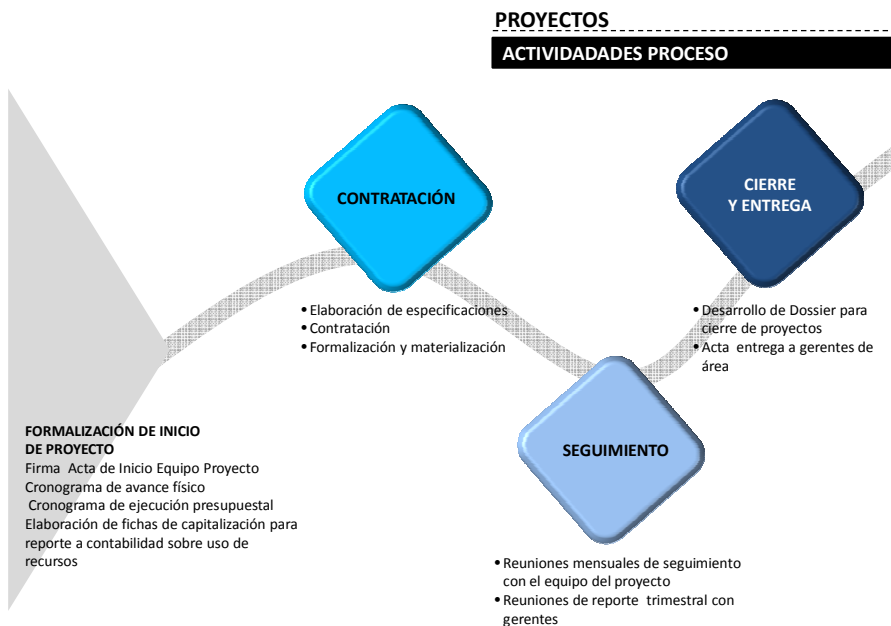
PROYECTOS

ACTIVIDADES PROCESO

CONTRATACIÓN

CIERRE Y ENTREGA

• Elaboración de especificaciones
• Contratación
• Formalización y materialización

• Desarrollo de Dossier para cierre de proyectos
• Acta entrega a gerentes de área

FORMALIZACIÓN DE INICIO DE PROYECTO
Firma Acta de Inicio Equipo Proyecto
Cronograma de avance físico
Cronograma de ejecución presupuestal
Elaboración de fichas de capitalización para reporte a contabilidad sobre uso de recursos

SEGUIMIENTO

• Reuniones mensuales de seguimiento con el equipo del proyecto
• Reuniones de reporte trimestral con gerentes